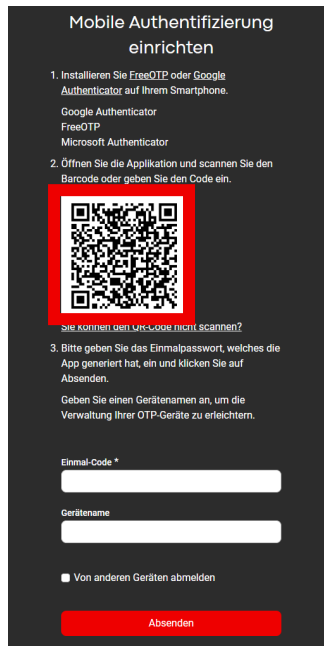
Mobile Authentifizierung einrichten

1. Installieren Sie FreeOTP oder Google Authenticator auf Ihrem Smartphone.

Google Authenticator
FreeOTP
Microsoft Authenticator

2. Öffnen Sie die Applikation und scannen Sie den Barcode oder geben Sie den Code ein.

Sie können den QR-Code nicht scannen?

3. Bitte geben Sie das Einmalpasswort, welches die App generiert hat, ein und klicken Sie auf Absenden.

Geben Sie einen Gerätenamen an, um die Verwaltung Ihrer OTP-Geräte zu erleichtern.

Einmal-Code *

Gerätename

Von anderen Geräten abmelden

Absenden